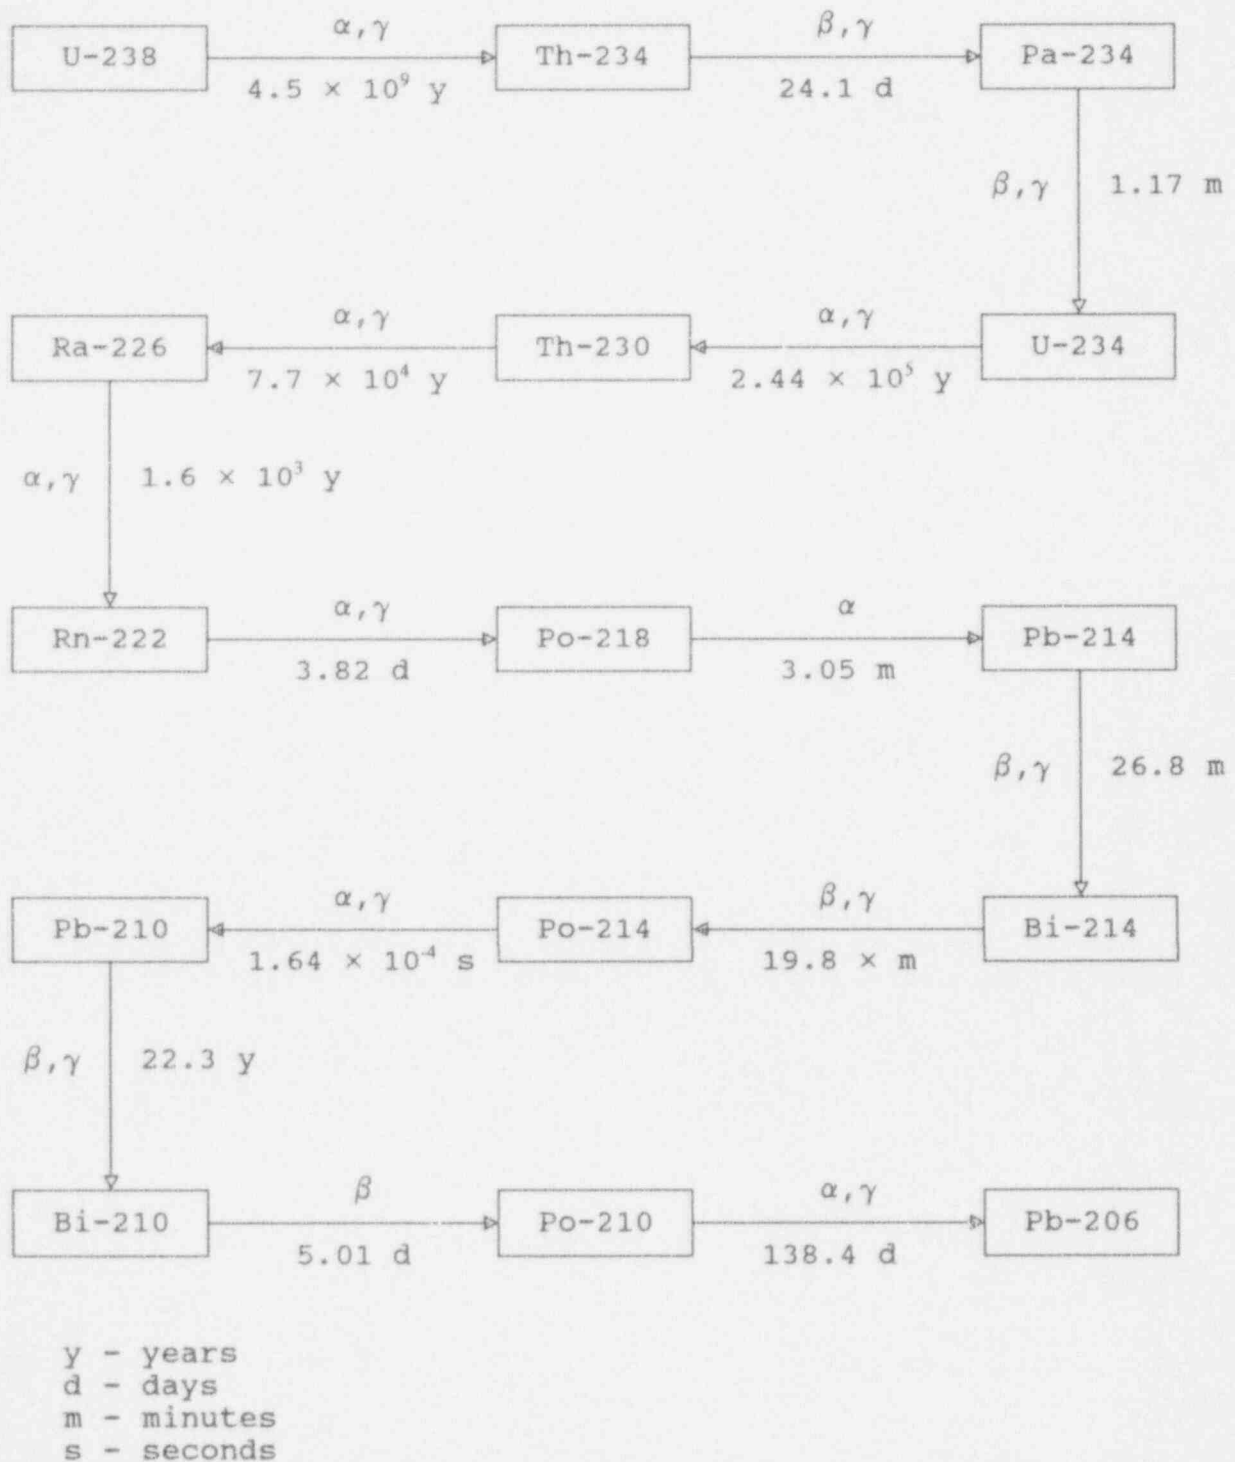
U-238 $\alpha, \gamma$ $4.5 \times 10^9$ y Th-234 $\beta, \gamma$ 24.1 d Pa-234

$\beta, \gamma$ 1.17 m

Ra-226 $\alpha, \gamma$ $7.7 \times 10^4$ y Th-230 $\alpha, \gamma$ $2.44 \times 10^5$ y U-234

$\alpha, \gamma$ $1.6 \times 10^3$ y

Rn-222 $\alpha, \gamma$ 3.82 d Po-218 $\alpha$ 3.05 m Pb-214

$\beta, \gamma$ 26.8 m

Pb-210 $\alpha, \gamma$ $1.64 \times 10^{-4}$ s Po-214 $\beta, \gamma$ 19.8 × m Bi-214

$\beta, \gamma$ 22.3 y

Bi-210 $\beta$ 5.01 d Po-210 $\alpha, \gamma$ 138.4 d Pb-206

y - years
d - days
m - minutes
s - seconds